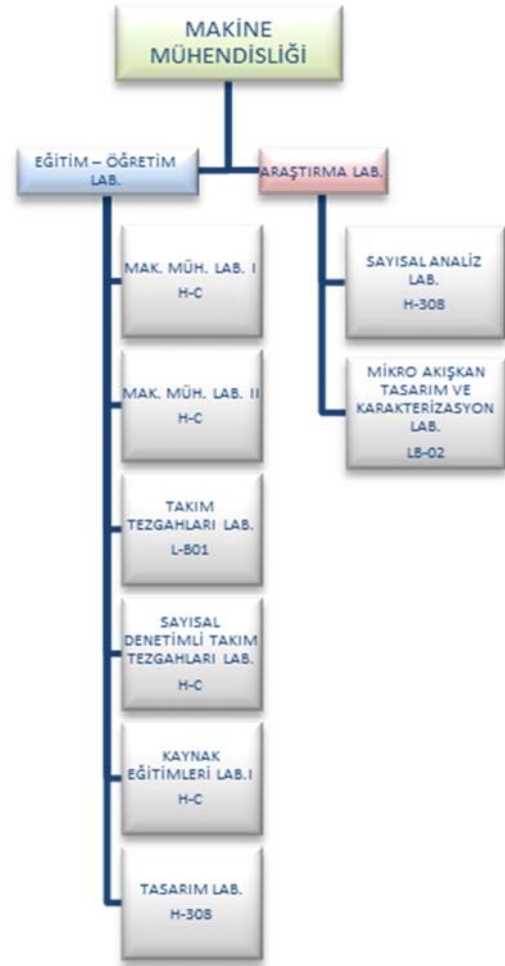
MAKİNE MÜHENDİSLİĞİ

EĞİTİM – ÖĞRETİM LAB.

ARAŞTIRMA LAB.

MAK. MÜH. LAB. I
H-C

MAK. MÜH. LAB. II
H-C

TAKIM TEZGAHLARI LAB.
L-801

SAYISAL DENETİMLİ TAKIM TEZGAHLARI LAB.
H-C

KAYNAK EĞİTİMLERİ LAB.I
H-C

TASARIM LAB.
H-308

SAYISAL ANALİZ LAB.
H-308

MİKRO AKIŞKAN TASARIM VE KARAKTERİZASYON LAB.
LB-02